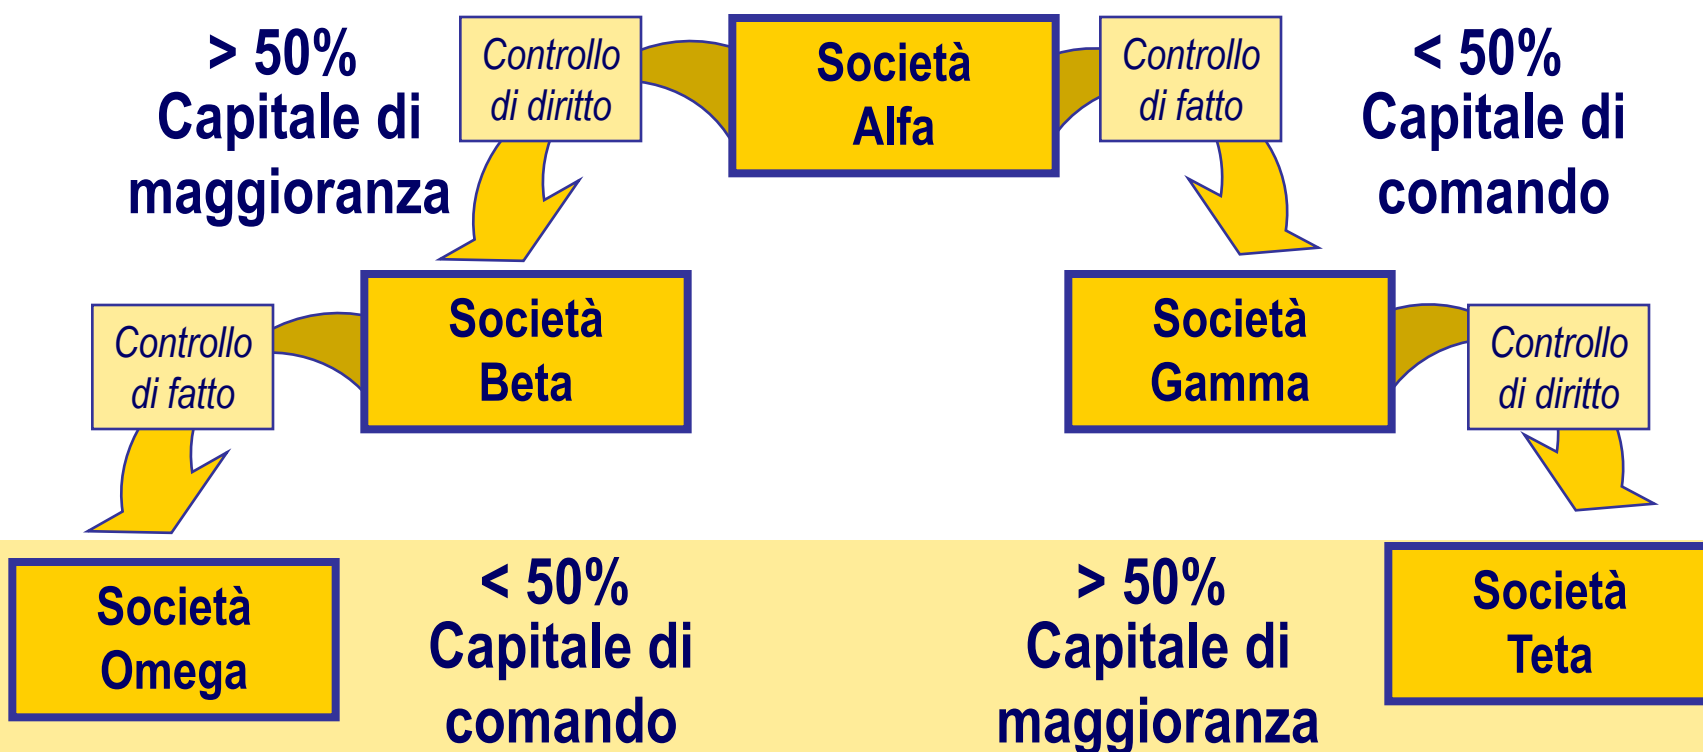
> 50%
Capitale di maggioranza

Controllo di diritto

Società Alfa

Controllo di fatto

< 50%
Capitale di comando

Controllo di fatto

Società Beta

Società Gamma

Controllo di diritto

Società Omega

< 50%
Capitale di comando

> 50%
Capitale di maggioranza

Società Teta